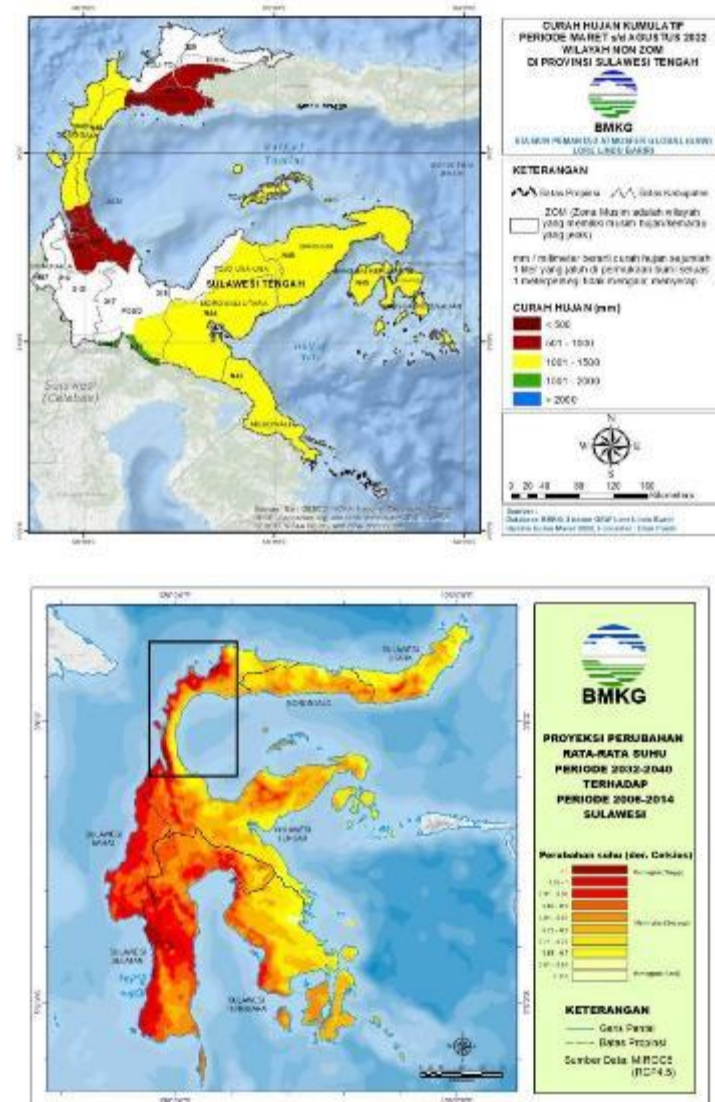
CURAH HUJAN KUMULATIF PERIODE MARET s/d AGUSTUS 2022 WILAYAH NON ZOM DI PROVINSI SULAWESI TENGAH

BMKG

STASIUN PEMANTAU ATMOSFER GLOBAL LORE LINDU BARIRI

KETERANGAN

Batas Provinsi   Batas Kabupaten

ZOM (Zona Musim adalah wilayah yang memiliki musim hujan/kemarau yang jelas)

mm / milimeter berarti curah hujan sejumlah 1 liter yang jatuh di permukaan bumi seluas 1 meter persegi tidak mengalir, menyerap

CURAH HUJAN (mm)

< 500

401 - 1000

1001 - 1500

1501 - 2000

> 2000

N
W E
S

0 20 40 80 120 160 Kilometers

Sumber:
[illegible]

Teluk Tomini

SULAWESI TENGAH

POSO

TOJO UNA-UNA

MOROWALI UTARA

MOROWALI

Sulawesi (Celebes)

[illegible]

BMKG

PROYEKSI PERUBAHAN RATA-RATA SUHU PERIODE 2032-2040 TERHADAP PERIODE 2006-2014 SULAWESI

Perubahan suhu (der. Celsius)

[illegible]

KETERANGAN

Garis Pantai

Batas Propinsi

Sumber Data: MIROC5 (RCP4.5)

SULAWESI UTARA

GORONTALO

SULAWESI BARAT

SULAWESI TENGAH

SULAWESI SELATAN

SULAWESI TENGGARA